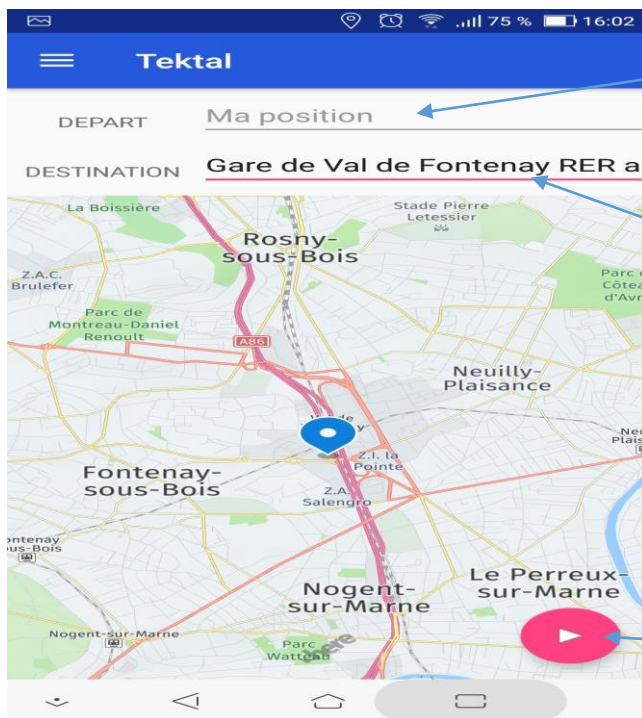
75 % 16:02

Tektal

DEPART Ma position

DESTINATION Gare de Val de Fontenay RER a

La Boissière
Stade Pierre Letessier
Rosny-sous-Bois
Z.A.C. Brulefer
Parc de Montreau-Daniel Renoult
Parc de Côteau d'Avr
A86
Neuilly-Plaisance
Z.I. la Pointe
Fontenay-sous-Bois
Z.A. Salengro
ontenay ous-Bois
Nogent-sur-Marne
Le Perreux-sur-Marne
Nogent-sur-Marne
Parc Watteau